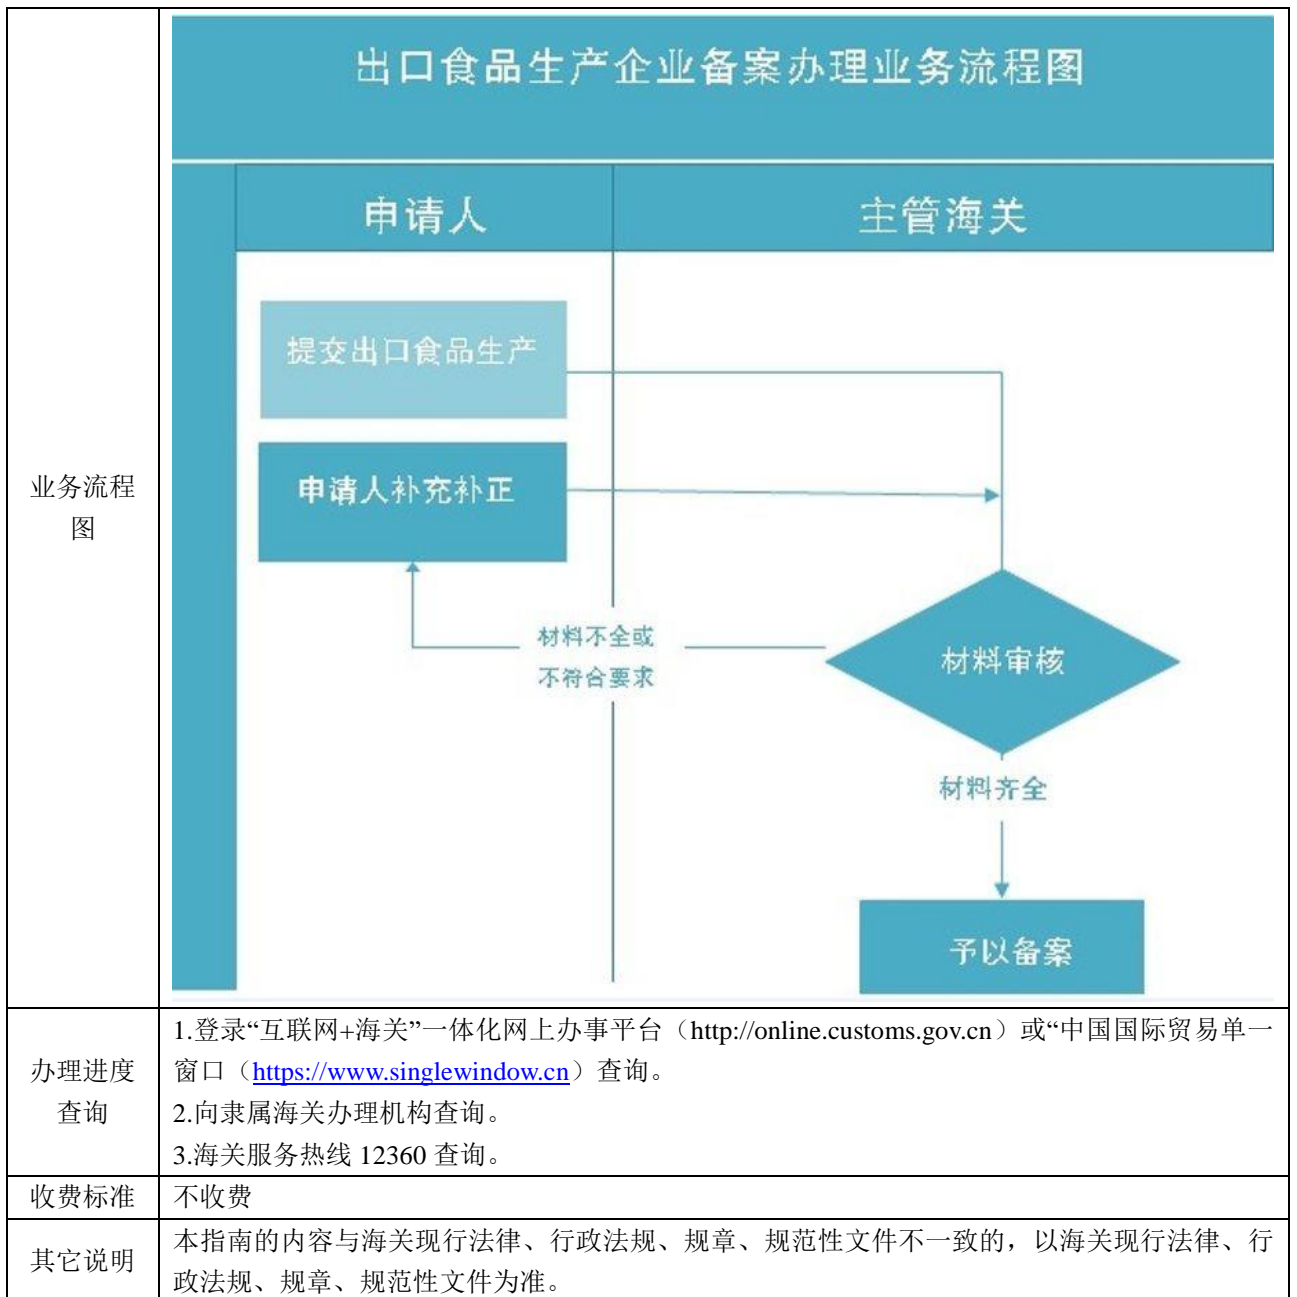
| 业务流程图 | 出口食品生产企业备案办理业务流程图<br>申请人<br>主管海关<br>提交出口食品生产<br>申请人补充补正<br>材料不全或不符合要求<br>材料审核<br>材料齐全<br>予以备案 |
|---|---|
| 办理进度查询 | 1.登录“互联网+海关”一体化网上办事平台（http://online.customs.gov.cn）或“中国国际贸易单一窗口（https://www.singlewindow.cn）查询。<br>2.向隶属海关办理机构查询。<br>3.海关服务热线 12360 查询。 |
| 收费标准 | 不收费 |
| 其它说明 | 本指南的内容与海关现行法律、行政法规、规章、规范性文件不一致的，以海关现行法律、行政法规、规章、规范性文件为准。 |